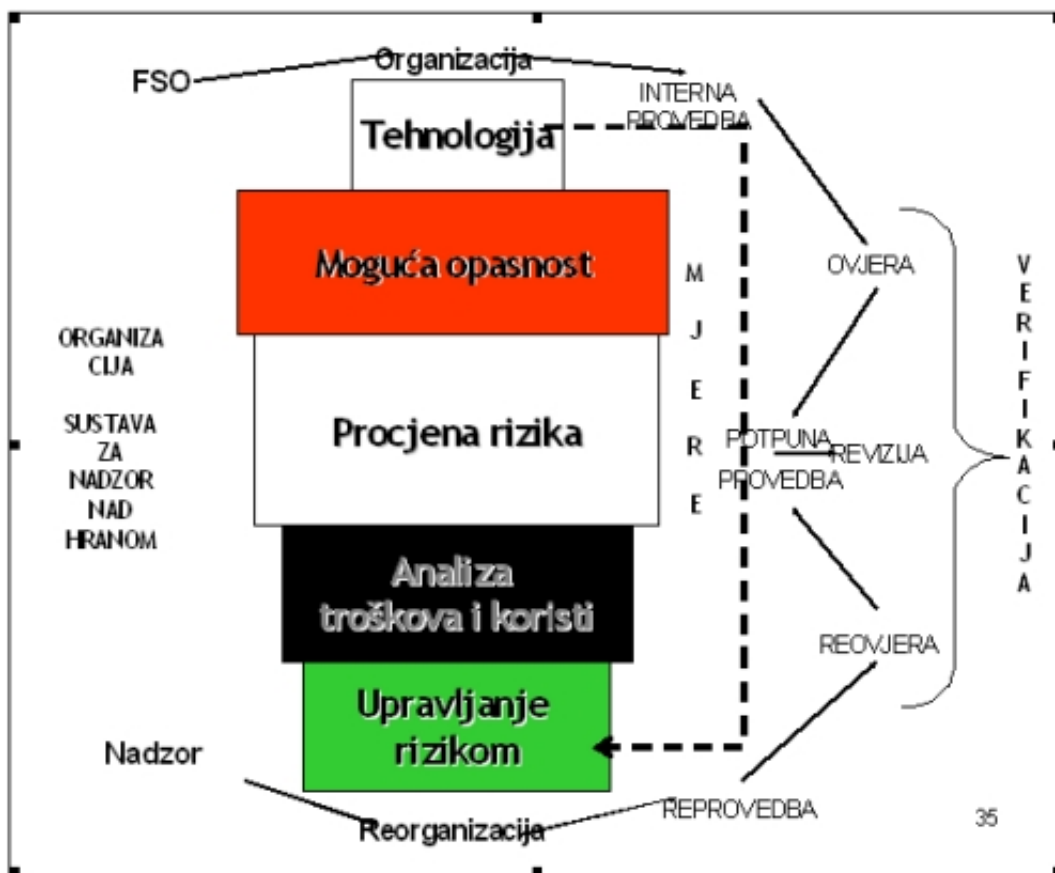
Organizacija

FSO

INTERNA PROVEDBA

Tehnologija

Moguća opasnost

M J E R E

OVJERA

V E R I F I K A C I J A

ORGANIZACIJA

SUSTAVA ZA NADZOR NAD HRANOM

Procjena rizika

POTPUNA PROVEDBA

REVIZIJA

Analiza troškova i koristi

REOVJERA

Upravljanje rizikom

Nadzor

REPROVEDBA

35

Reorganizacija